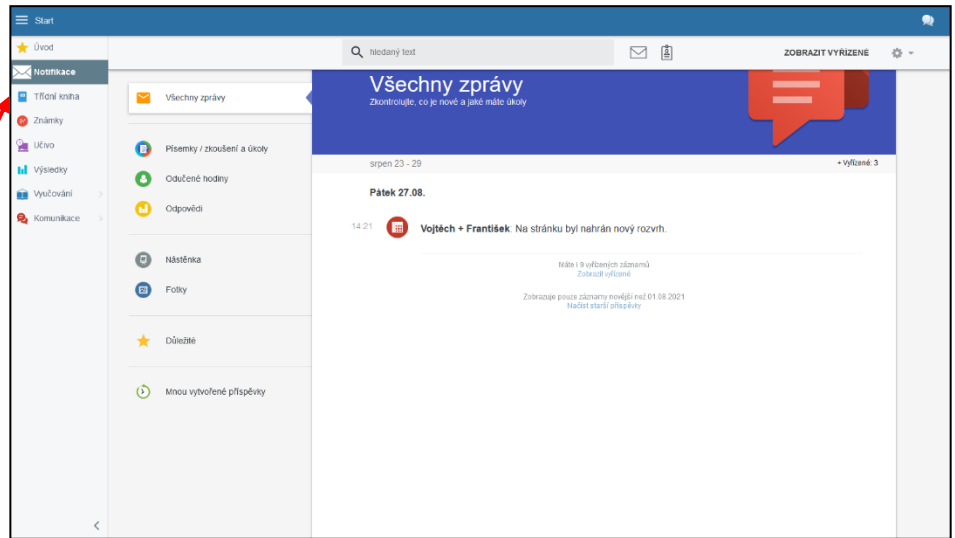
Start

Úvod
Notifikace
Třídní kniha
Známky
Učivo
Výsledky
Vyučování
Komunikace

hledaný text
ZOBRAZIT VYŘÍZENÉ

Všechny zprávy

Písemky / zkoušení a úkoly
Odučené hodiny
Odpovědi

Nástěnka
Fotky

Důležité

Mnou vytvořené příspěvky

Všechny zprávy
Zkontrolujte, co je nové a jaké máte úkoly

srpen 23 - 29
+ Vyřízené: 3

Pátek 27.08.

14:21 Vojtěch + František: Na stránku byl nahrán nový rozvrh.

Máte i 9 vyřízených záznamů
Zobrazit vyřízené

Zobrazuje pouze záznamy novější než 01.08.2021
Načíst starší příspěvky